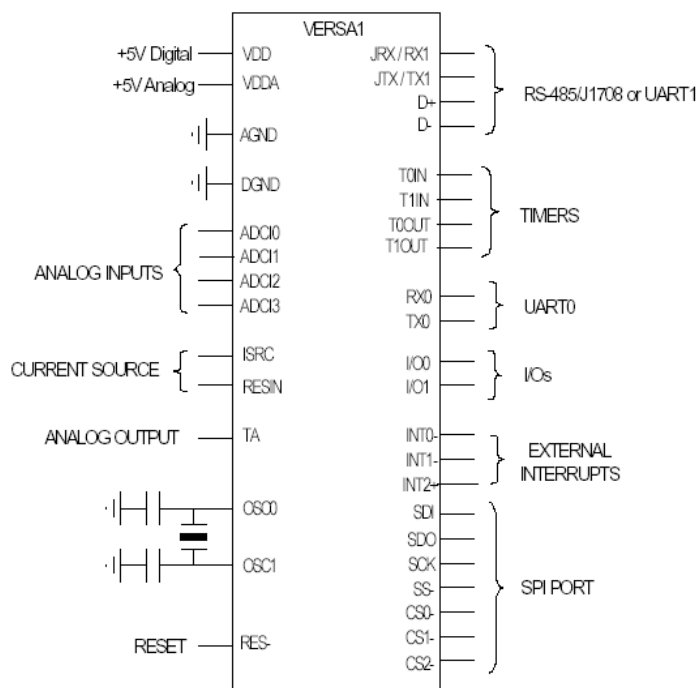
VERSA1

+5V Digital VDD
+5V Analog VDDA
AGND
DGND
ANALOG INPUTS
ADCI0
ADCI1
ADCI2
ADCI3
CURRENT SOURCE
ISRC
RESIN
ANALOG OUTPUT
TA
OSC0
OSC1
RESET
RES-

JRX / RX1
JTX / TX1
D+
D-
RS-485/J1708 or UART1
T0IN
T1IN
T0OUT
T1OUT
TIMERS
RX0
TX0
UART0
I/O0
I/O1
I/Os
INT0-
INT1-
INT2-
EXTERNAL INTERRUPTS
SDI
SDO
SCK
SS-
CS0-
CS1-
CS2-
SPI PORT